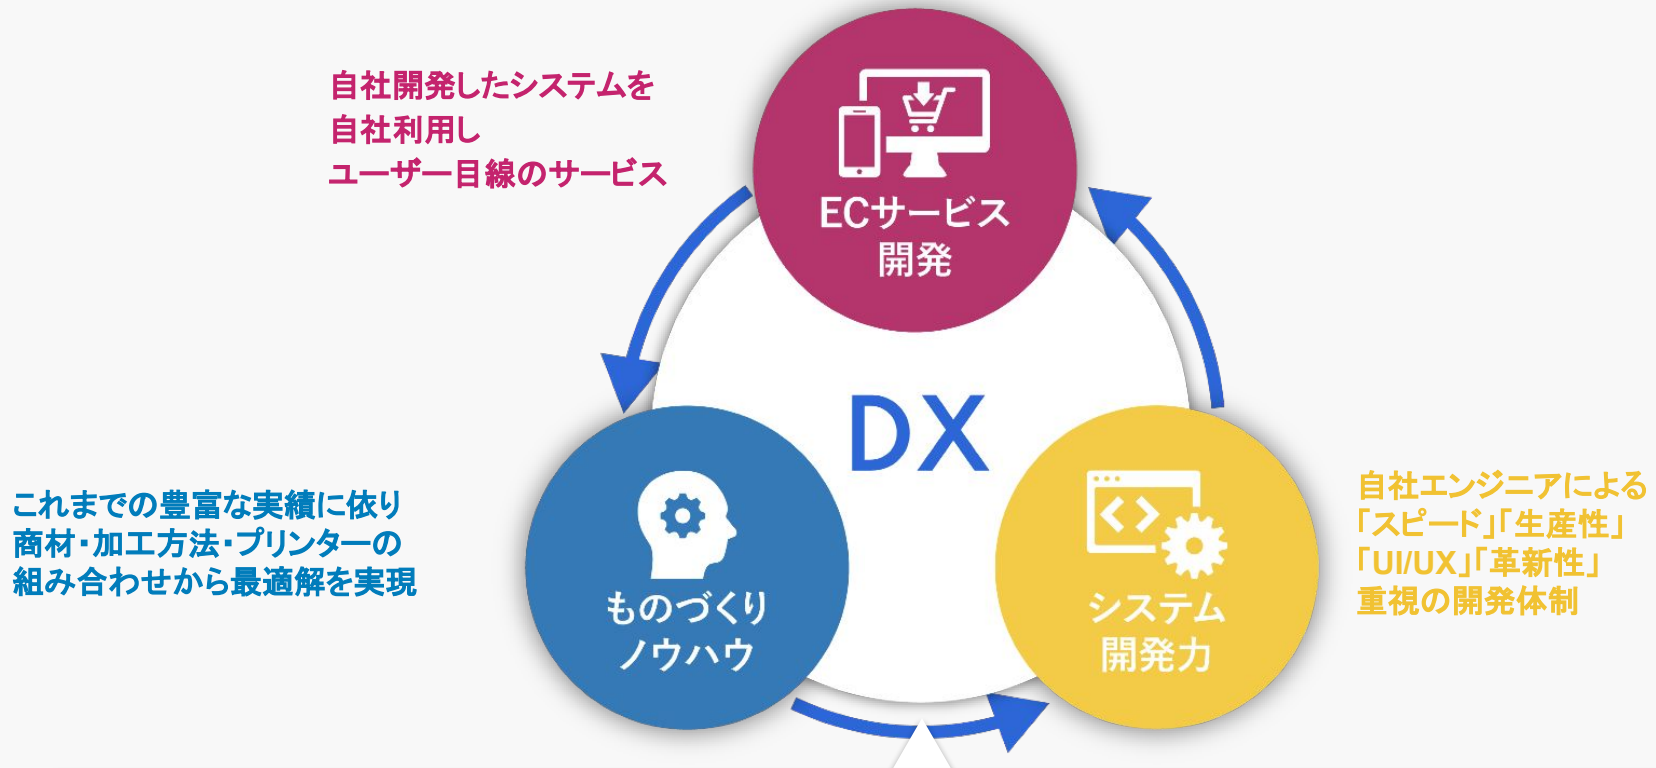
自社開発したシステムを
自社利用し
ユーザー目線のサービス

ECサービス
開発

DX

これまでの豊富な実績に依り
商材・加工方法・プリンターの
組み合わせから最適解を実現

ものづくり
ノウハウ

システム
開発力

自社エンジニアによる
「スピード」「生産性」
「UI/UX」「革新性」
重視の開発体制